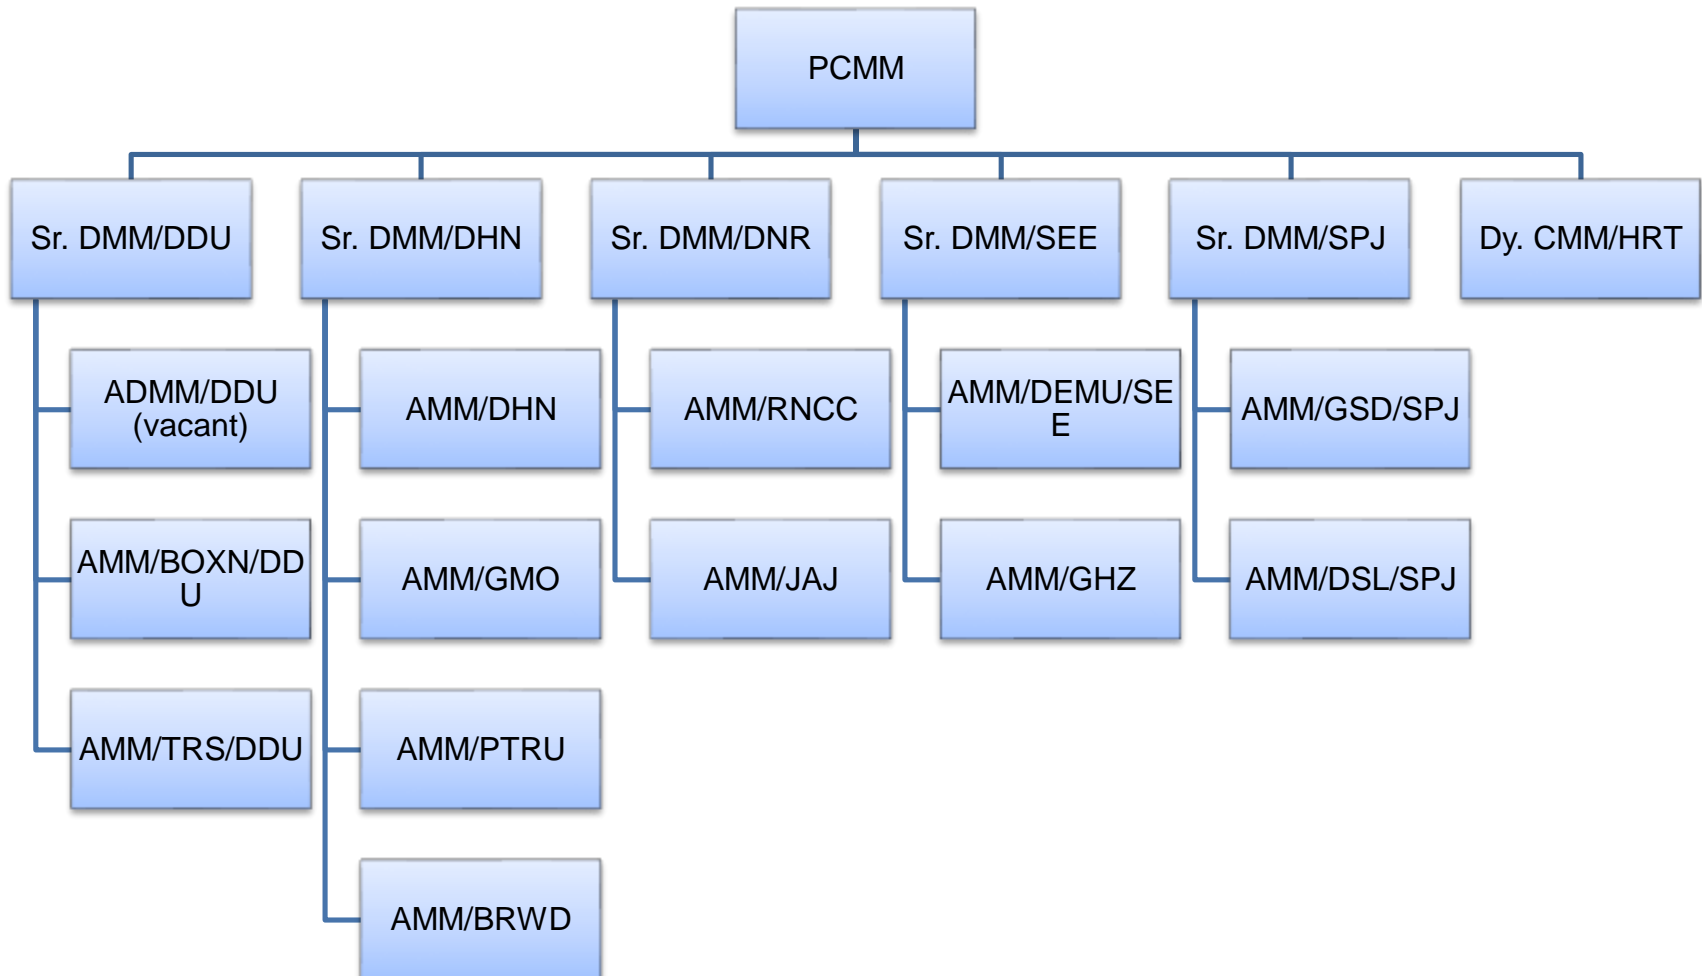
PCMM

Sr. DMM/DDU

ADMM/DDU (vacant)

AMM/BOXN/DDU

AMM/TRS/DDU

Sr. DMM/DHN

AMM/DHN

AMM/GMO

AMM/PTRU

AMM/BRWD

Sr. DMM/DNR

AMM/RNCC

AMM/JAJ

Sr. DMM/SEE

AMM/DEMU/SEE

AMM/GHZ

Sr. DMM/SPJ

AMM/GSD/SPJ

AMM/DSL/SPJ

Dy. CMM/HRT